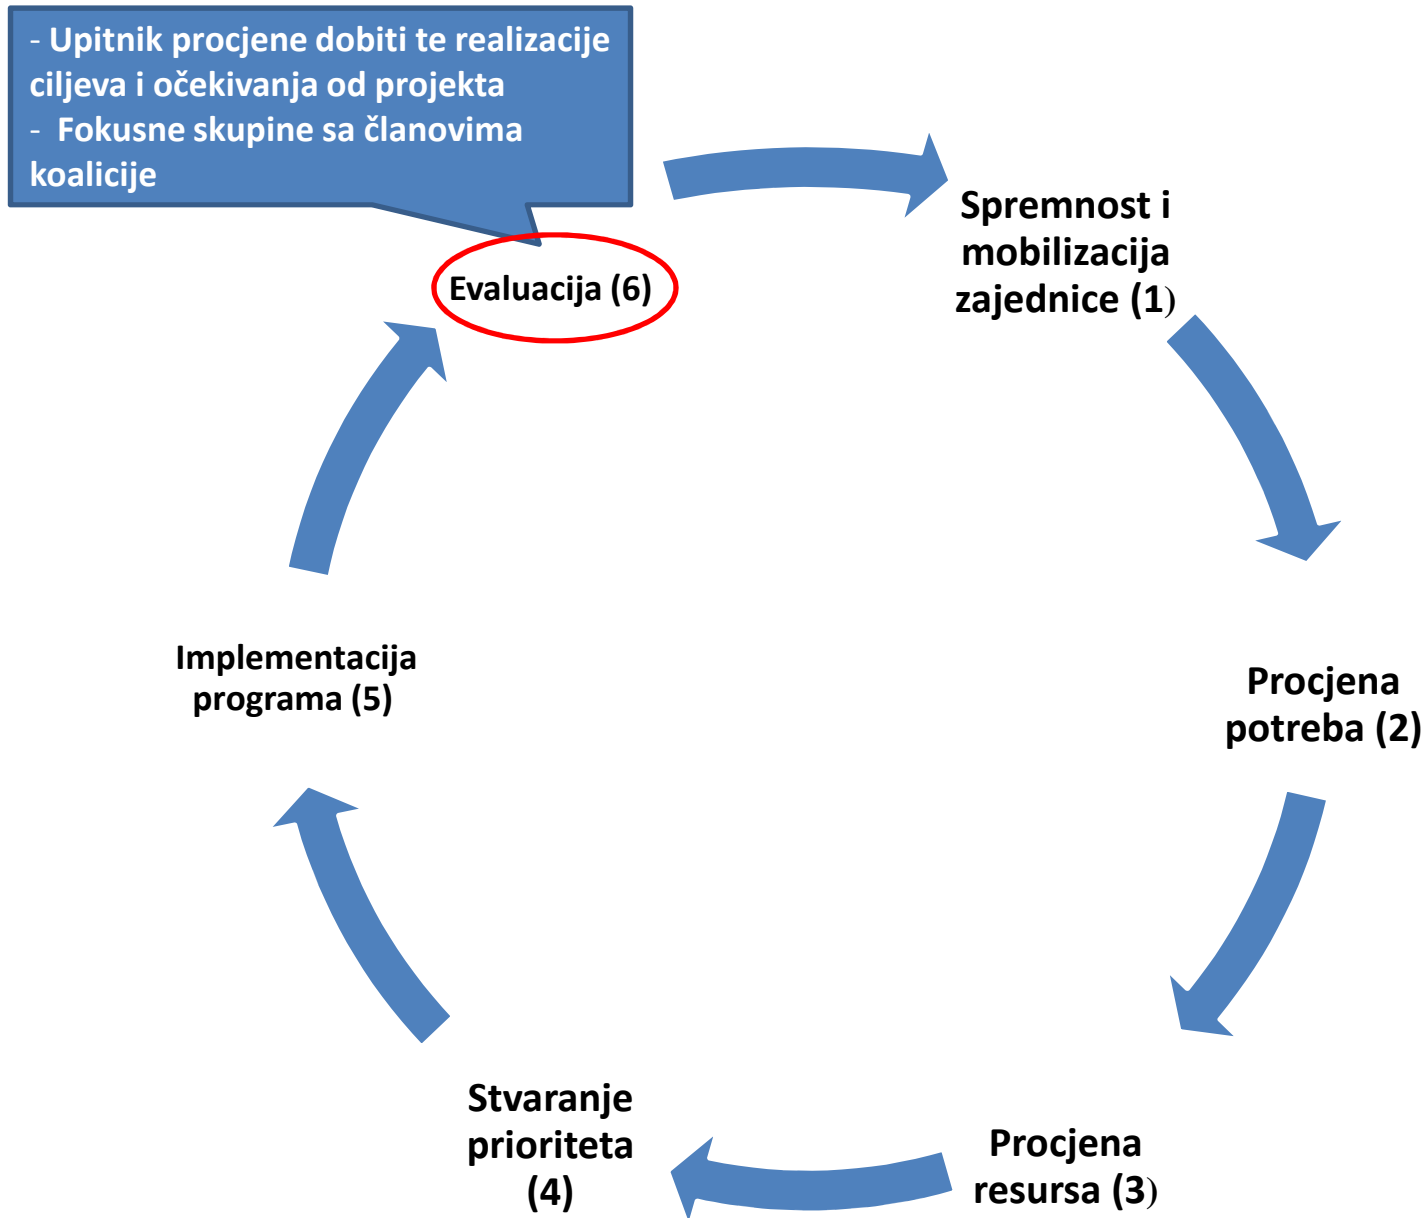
- Upitnik procjene dobiti te realizacije ciljeva i očekivanja od projekta
- Fokusne skupine sa članovima koalicije

Evaluacija (6)

Spremnost i mobilizacija zajednice (1)

Procjena potreba (2)

Procjena resursa (3)

Stvaranje prioriteta (4)

Implementacija programa (5)